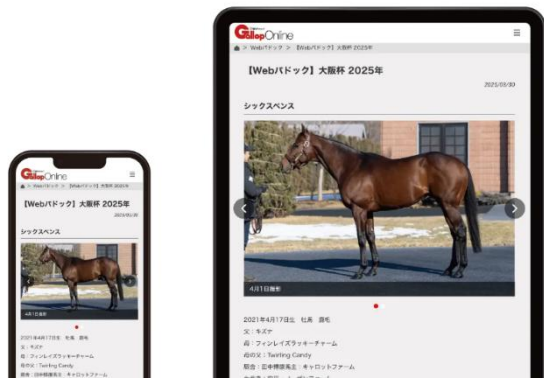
GallopOnline

Webパドック > 【Webパドック】大阪杯 2025年

【Webパドック】大阪杯 2025年

2025/03/30

シックスペンス

4月1日撮影

2021年4月17日生　牡馬　鹿毛

父：キズナ

母：フィンレイズラッキーチャーム

母の父：Twirling Candy

販売：日本雑種馬生産：キャロットファーム

GallopOnline

Webパドック > 【Webパドック】大阪杯 2025年

【Webパドック】大阪杯 2025年

2025/03/30

シックスペンス

4月1日撮影

2021年4月17日生　牡馬　鹿毛

父：キズナ

母：フィンレイズラッキーチャーム

母の父：Twirling Candy

販売：日本雑種馬生産：キャロットファーム